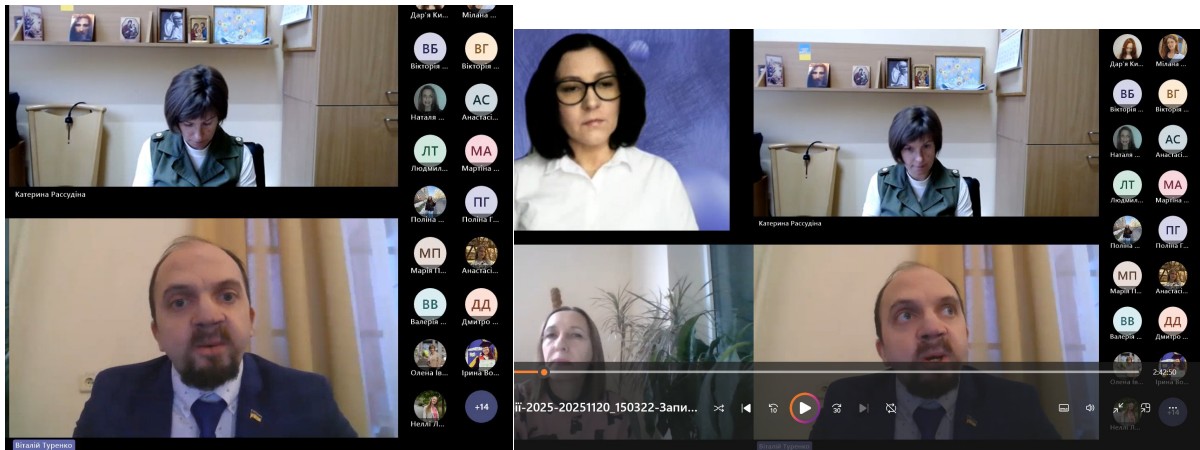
Дар'я Ки...
Міляна ...
ВБ
Вікторія ...
ВГ
Вікторія ...
Наталя ...
АС
Анастасі...
ЛТ
Людмил...
МА
Мартіна ...
Поліна ...
ПГ
Поліна Г...
МП
Марія П...
Анастасі...
ВВ
Валерія ...
ДД
Дмитро ...
Олена Ів...
Ірина Во...
Неллі Л...
+14
Катерина Рассудіна
Віталій Туренко

Дар'я Ки...
Міляна ...
ВБ
Вікторія ...
ВГ
Вікторія ...
Наталя ...
АС
Анастасі...
ЛТ
Людмил...
МА
Мартіна ...
Поліна ...
ПГ
Поліна Г...
МП
Марія П...
Анастасі...
ВВ
Валерія ...
ДД
Дмитро ...
Олена Ів...
Ірина Во...
Неллі Л...
+14
Катерина Рассудіна
Віталій Туренко
ії-2025-20251120_150322-Запи...
2:42:50